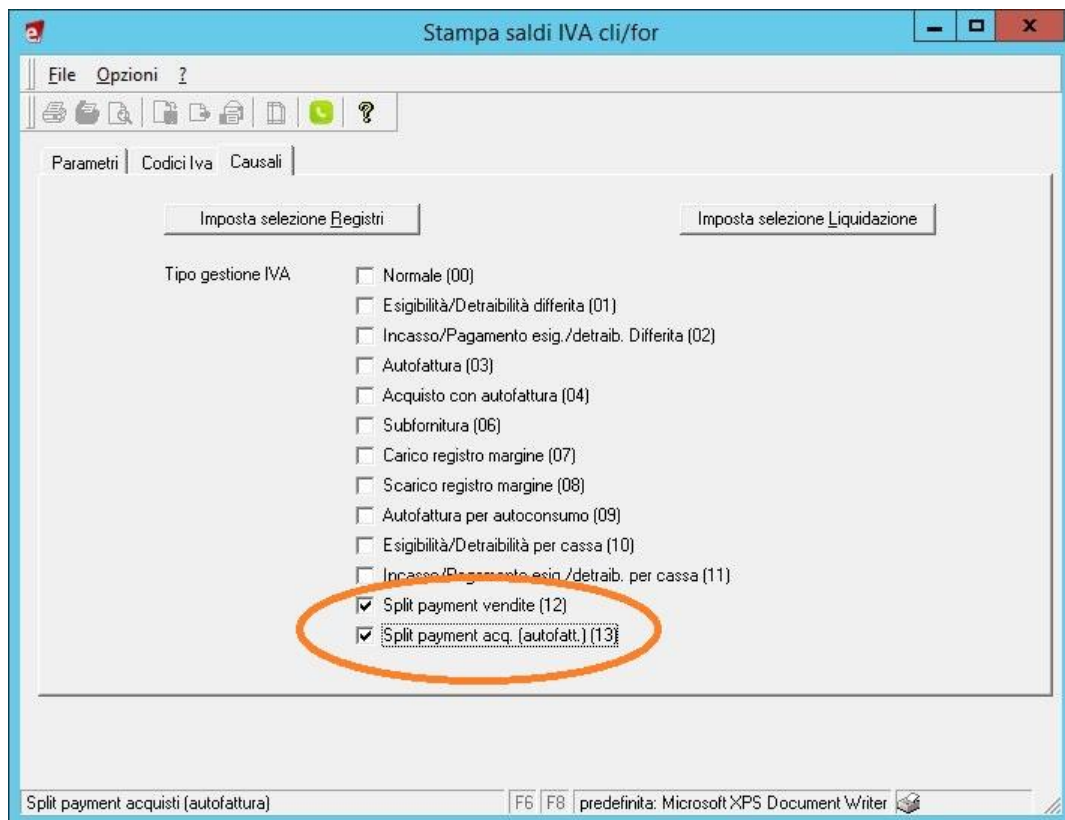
Stampa saldi IVA cli/for

File Opzioni ?

Parametri | Codici Iva | Causali

Imposta selezione Registri

Imposta selezione Liquidazione

Tipo gestione IVA

Normale (00)
Esigibilità/Detraibilità differita (01)
Incasso/Pagamento esig./detraib. Differita (02)
Autofattura (03)
Acquisto con autofattura (04)
Subfornitura (06)
Carico registro margine (07)
Scarico registro margine (08)
Autofattura per autoconsumo (09)
Esigibilità/Detraibilità per cassa (10)
Incasso/Pagamento esig./detraib. per cassa (11)
Split payment vendite (12)
Split payment acq. (autofatt.) (13)

Split payment acquisti (autofattura)
F6 F8 predefinita: Microsoft XPS Document Writer